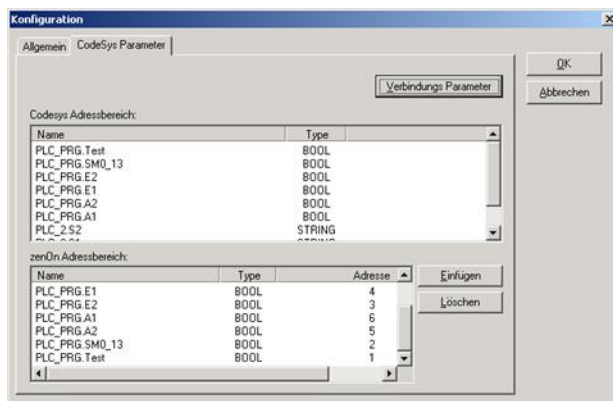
Konfiguration

×

Allgemein CodeSys Parameter

OK

Abbrechen

Verbindungs Parameter

Codesys Adressbereich:

| Name | Type |
|---|---|
| PLC_PRG.Test | BOOL |
| PLC_PRG.SM0_13 | BOOL |
| PLC_PRG.E2 | BOOL |
| PLC_PRG.E1 | BOOL |
| PLC_PRG.A2 | BOOL |
| PLC_PRG.A1 | BOOL |
| PLC_2.S2 | STRING |

zenOn Adressbereich:

| Name | Type | Adresse |
|---|---|---|
| PLC_PRG.E1 | BOOL | 4 |
| PLC_PRG.E2 | BOOL | 3 |
| PLC_PRG.A1 | BOOL | 6 |
| PLC_PRG.A2 | BOOL | 5 |
| PLC_PRG.SM0_13 | BOOL | 2 |
| PLC_PRG.Test | BOOL | 1 |

Einfügen

Löschen